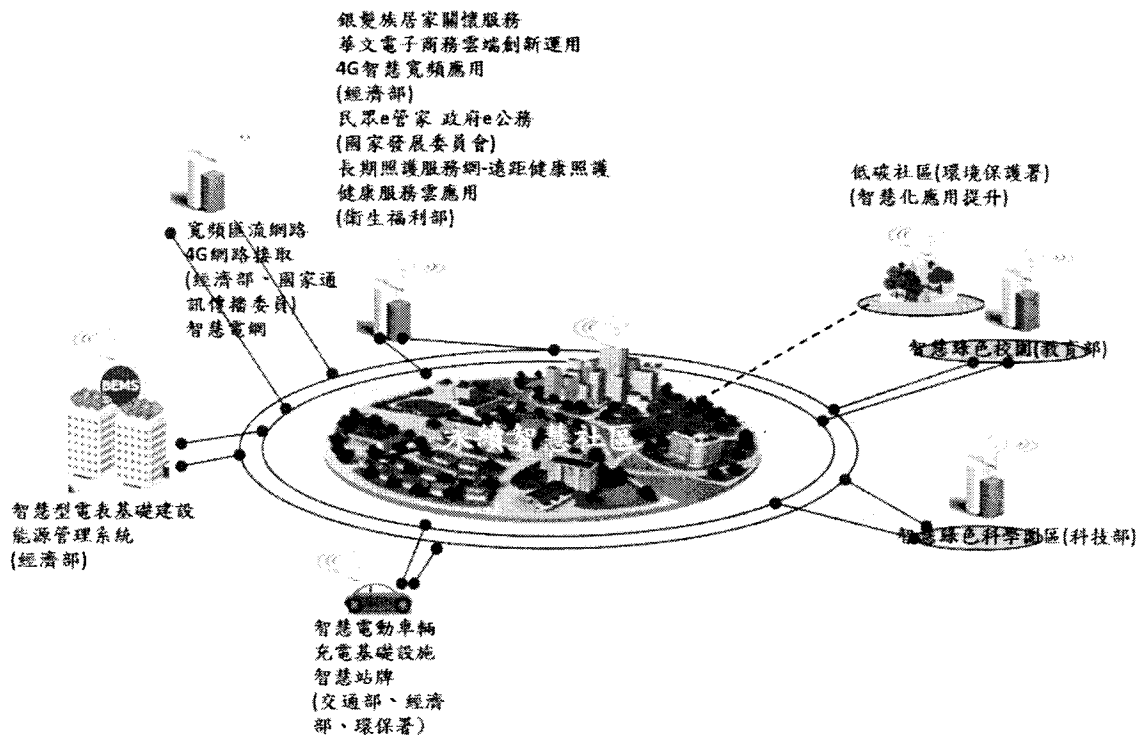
銀髮族居家關懷服務
華文電子商務雲端創新運用
4G智慧寬頻應用
(經濟部)
民眾e管家 政府e公務
(國家發展委員會)
長期照護服務網-遠距健康照護
健康服務雲應用
(衛生福利部)

低碳社區(環境保護署)
(智慧化應用提升)

寬頻匯流網路
4G網路接取
(經濟部、國家通訊傳播委員)
智慧電網

BEMS

智慧綠色校園(教育部)

永續智慧社區

智慧型電表基礎建設
能源管理系統
(經濟部)

智慧綠色科學園區(科技部)

智慧電動車輛
充電基礎設施
智慧站牌
(交通部、經濟部、環保署)